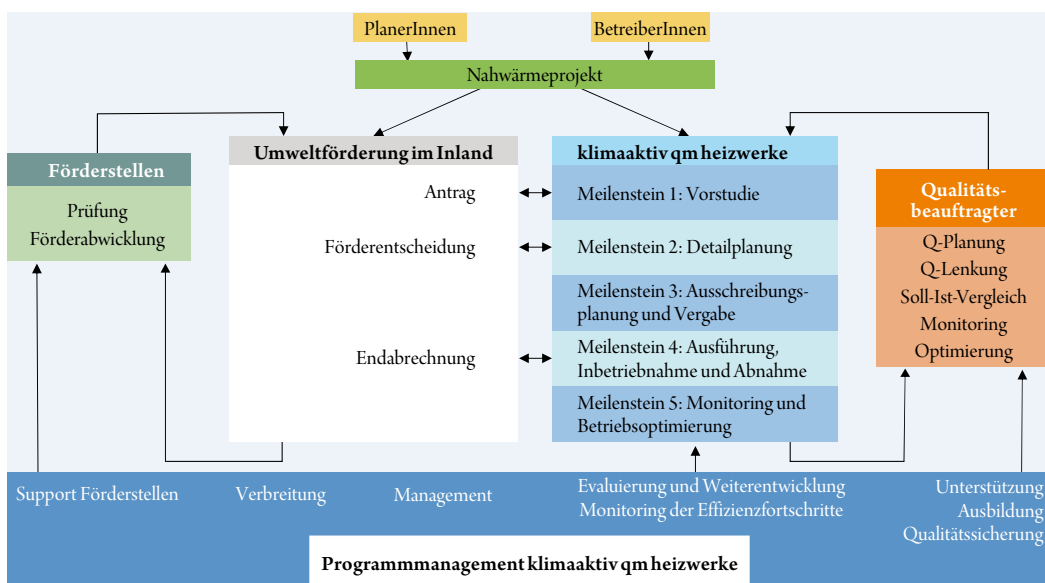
PlanerInnen

BetreiberInnen

Nahwärmeprojekt

Förderstellen

Prüfung
Förderabwicklung

Umweltförderung im Inland

Antrag

Förderentscheidung

Endabrechnung

klimaaktiv qm heizwerke

Meilenstein 1: Vorstudie

Meilenstein 2: Detailplanung

Meilenstein 3: Ausschreibungsplanung und Vergabe

Meilenstein 4: Ausführung, Inbetriebnahme und Abnahme

Meilenstein 5: Monitoring und Betriebsoptimierung

Qualitätsbeauftragter

Q-Planung
Q-Lenkung
Soll-Ist-Vergleich
Monitoring
Optimierung

Support Förderstellen

Verbreitung

Management

Evaluierung und Weiterentwicklung
Monitoring der Effizienzfortschritte

Unterstützung
Ausbildung
Qualitätssicherung

Programmmanagement klimaaktiv qm heizwerke